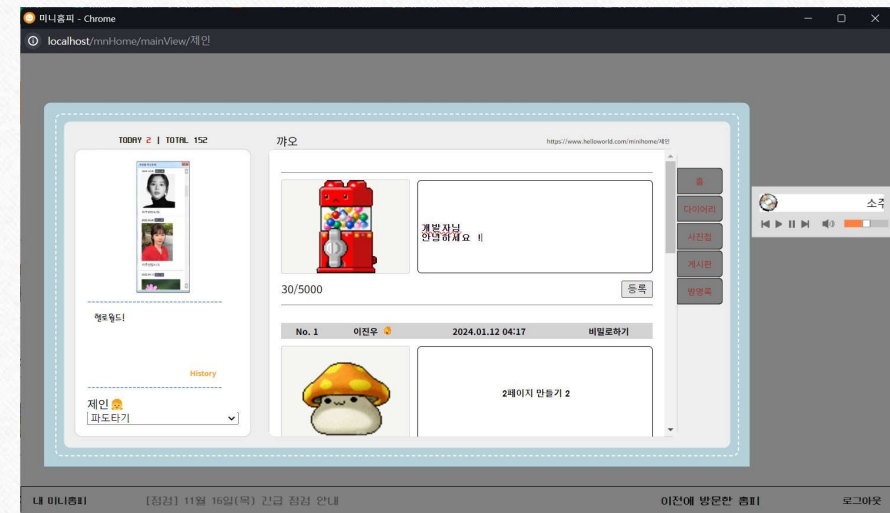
미니홈피 - Chrome
localhost/mnHome/mainView/제인

TODAY 2 | TOTAL 152

헬로월드!

History

제인
파도타기

꺄오
https://www.helloworld.com/minihome/제인

개발자님
안녕하세요 !

30/5000
등록

| No. 1 | 이진우 | 2024.01.12 04:17 | 비밀로하기 |
|---|---|---|---|

2페이지 만들기 2

홈
다이어리
사진첩
게시판
방명록

소극

내 미니홈피 [점검] 11월 16일(목) 긴급 점검 안내 이전에 방문한 홈피 로그아웃